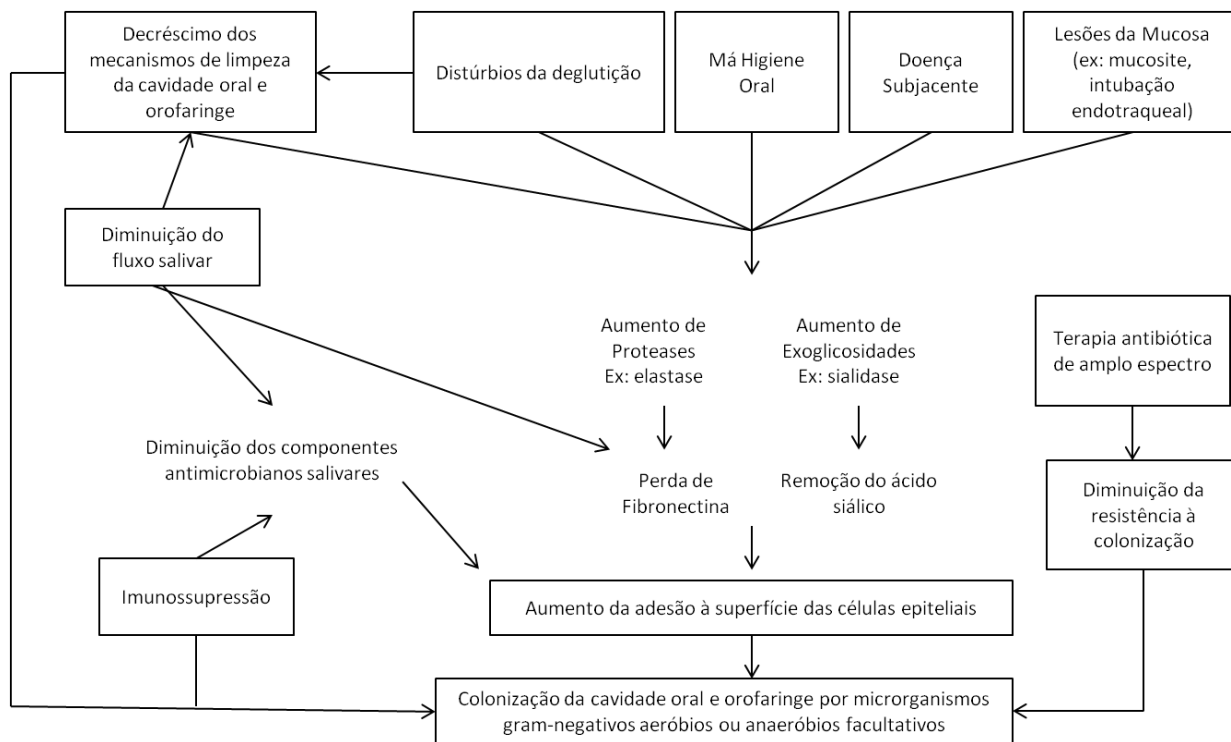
Decréscimo dos mecanismos de limpeza da cavidade oral e orofaringe

Distúrbios da deglutição

Má Higiene Oral

Doença Subjacente

Lesões da Mucosa (ex: mucosite, intubação endotraqueal)

Diminuição do fluxo salivar

Aumento de Proteases Ex: elastase

Aumento de Exoglicosidades Ex: sialidase

Terapia antibiótica de amplo espectro

Diminuição dos componentes antimicrobianos salivares

Perda de Fibronectina

Remoção do ácido siálico

Diminuição da resistência à colonização

Imunossupressão

Aumento da adesão à superfície das células epiteliais

Colonização da cavidade oral e orofaringe por microrganismos gram-negativos aeróbios ou anaeróbios facultativos